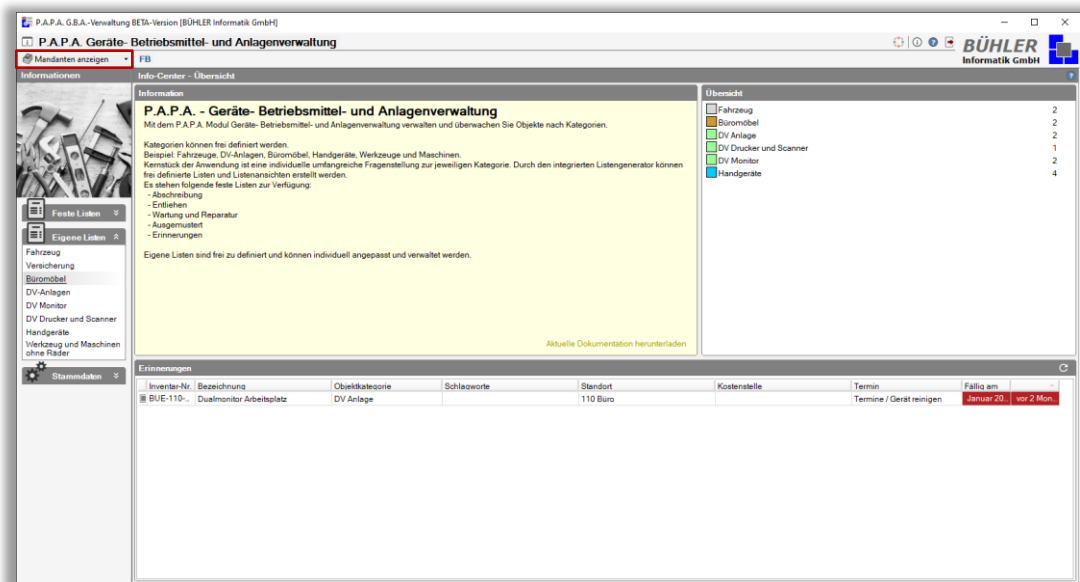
P.A.P.A. G.B.A.-Verwaltung BETA-Version [BÜHLER Informatik GmbH]

P.A.P.A. Geräte- Betriebsmittel- und Anlagenverwaltung

BÜHLER Informatik GmbH

Mandanten anzeigen

FB

Informationen

Info-Center - Übersicht

Information

P.A.P.A. - Geräte- Betriebsmittel- und Anlagenverwaltung

Mit dem P.A.P.A. Modul Geräte- Betriebsmittel- und Anlagenverwaltung verwalten und überwachen Sie Objekte nach Kategorien.

Kategorien können frei definiert werden.
Beispiel: Fahrzeuge, DV-Anlagen, Büromöbel, Handgeräte, Werkzeuge und Maschinen.
Kernstück der Anwendung ist eine individuelle umfangreiche Fragenstellung zur jeweiligen Kategorie. Durch den integrierten Listengenerator können frei definierte Listen und Listenansichten erstellt werden.
Es stehen folgende feste Listen zur Verfügung:
- Abschreibung
- Entliehen
- Wartung und Reparatur
- Ausgemustert
- Erinnerungen

Eigene Listen sind frei zu definiert und können individuell angepasst und verwaltet werden.

Aktuelle Dokumentation herunterladen

Übersicht

| | |
|---|---|
| Fahrzeug | 2 |
| Büromöbel | 2 |
| DV Anlage | 2 |
| DV Drucker und Scanner | 1 |
| DV Monitor | 2 |
| Handgeräte | 4 |

Feste Listen

Eigene Listen

Fahrzeug
Versicherung
Büromöbel
DV-Anlagen
DV Monitor
DV Drucker und Scanner
Handgeräte
Werkzeug und Maschinen ohne Räder

Stammdaten

Erinnerungen

| Inventar-Nr. | Bezeichnung | Objektkategorie | Schlagworte | Standort | Kostenstelle | Termin | Fällig am | |
|---|---|---|---|---|---|---|---|---|
| BUE-110-... | Dualmonitor Arbeitsplatz | DV Anlage | | 110 Büro | | Termine / Gerät reinigen | Januar 20... | vor 2 Mon... |